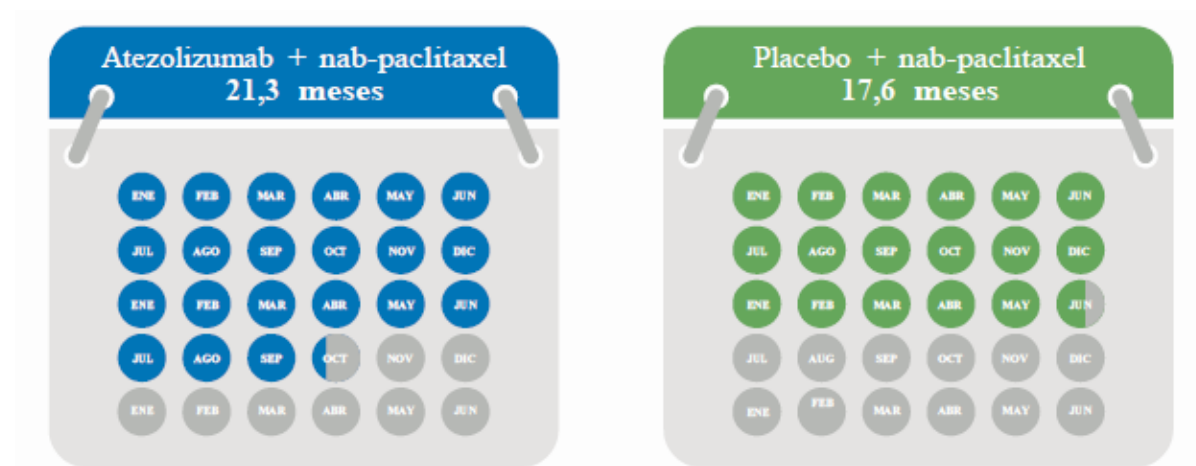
Atezolizumab + nab-paclitaxel
21,3 meses

ENE FEB MAR ABR MAY JUN
JUL AGO SEP OCT NOV DIC
ENE FEB MAR ABR MAY JUN
JUL AGO SEP OCT NOV DIC
ENE FEB MAR ABR MAY JUN

Placebo + nab-paclitaxel
17,6 meses

ENE FEB MAR ABR MAY JUN
JUL AGO SEP OCT NOV DIC
ENE FEB MAR ABR MAY JUN
JUL AUG SEP OCT NOV DIC
ENE FEB MAR ABR MAY JUN